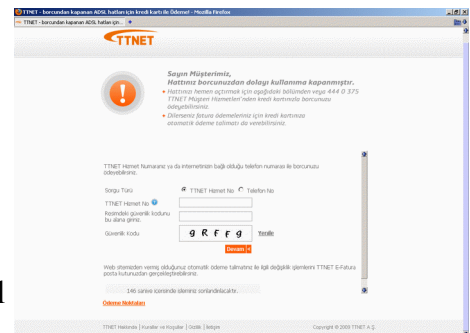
TTNET - borcundan kapanan ADSL hatları için kredi kartı ile Ödeme! - Mozilla Firefox

TTNET - borcundan kapanan ADSL hatları için... +

TTNET

Sayın Müşterimiz,
Hattınız borcunuzdan dolayı kullanıma kapanmıştır.

• Hattınızı hemen açtırmak için aşağıdaki bölümden veya 444 0 375 TTNET Müşteri Hizmetleri'nden kredi kartınızla borcunuzu ödeyebilirsiniz.
• Dilerseniz fatura ödemelerinize için kredi kartınıza otomatik ödeme talimatı da verebilirsiniz.

TTNET Hizmet Numaranız ya da internetinizin bağlı olduğu telefon numarası ile borcunuzu ödeyebilirsiniz.

Sorgu Türü
TTNET Hizmet No
Telefon No

TTNET Hizmet No

Resimdeki güvenlik kodunu bu alana giriniz.

Güvenlik Kodu
gRFFg
Yenile

Devam

Web sitemizden vermiş olduğunuz otomatik ödeme talimatınız ile ilgili değişiklik işlemlerini TTNET E-Fatura posta kutunuzdan gerçekleştirebilirsiniz.

146 saniye içerisinde sileniniz sonlandırılacaktır.

Ödeme Noktaları

TTNET Hakkında | Kurallar ve Koşullar | Gizlilik | İletişim

Copyright © 2009 TTNET A.Ş.